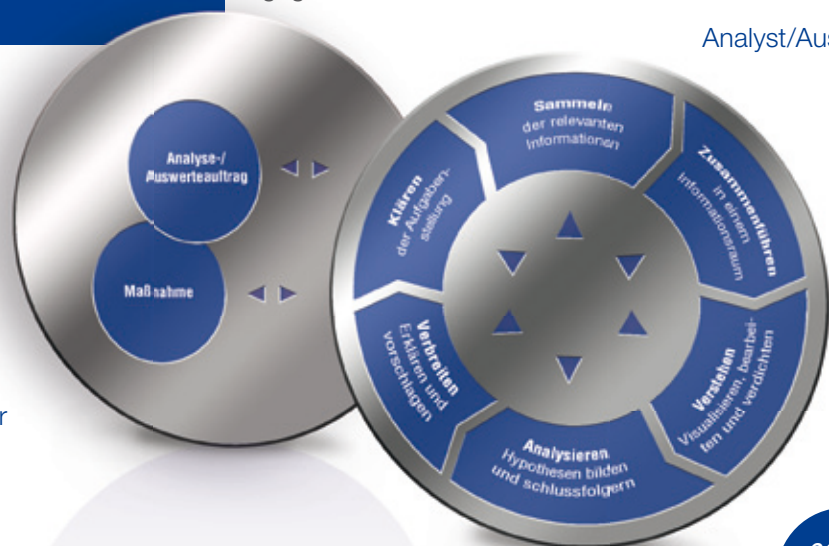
Analyst/Aus

Analyse-/ Auswerteauftrag

Maßnahme

Sammeln der relevanten Informationen

Zusammenführen in einem Informationsraum

Verstehen Visualisieren, bearbeiten und verdichten

Analysieren Hypothesen bilden und schlussfolgern

Verbreiten Erklären und vorschlagen

Klären der Aufgabenstellung

r